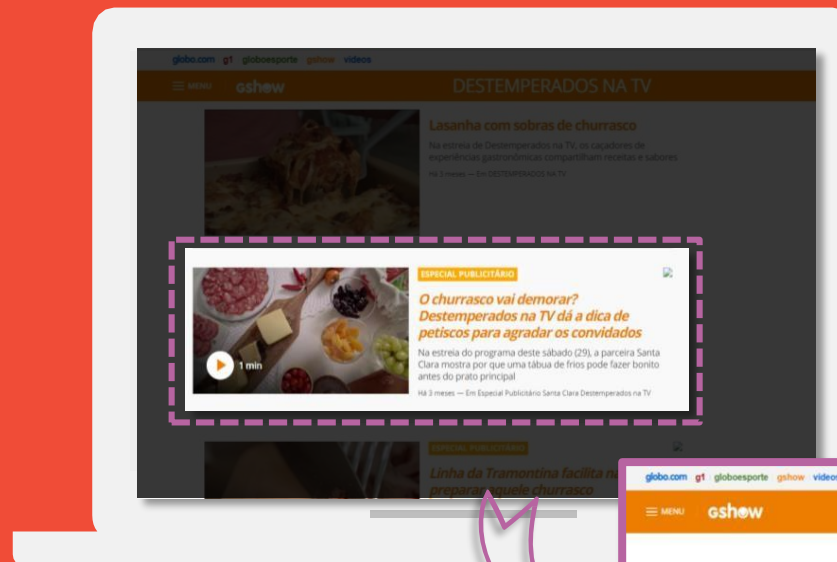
globo.com g1 globoesporte gshow vídeos

MENU gshow DESTEMPERADOS NA TV

Lasanha com sobras de churrasco

Na estreia de Destemperados na TV, os caçadores de experiências gastronômicas compartilham receitas e sabores

Há 3 meses — Em DESTEMPERADOS NA TV

ESPECIAL PUBLICITÁRIO

O churrasco vai demorar? Destemperados na TV dá a dica de petiscos para agradar os convidados

1 min

Na estreia do programa deste sábado (29), a parceira Santa Clara mostra por que uma tábua de frios pode fazer bonito antes do prato principal

Há 3 meses — Em Especial Publicitário Santa Clara Destemperados na TV

ESPECIAL PUBLICITÁRIO

Linha da Tramontina facilita na preparar aquele churrasco

globo.com g1 globoesporte gshow vídeos

MENU gshow